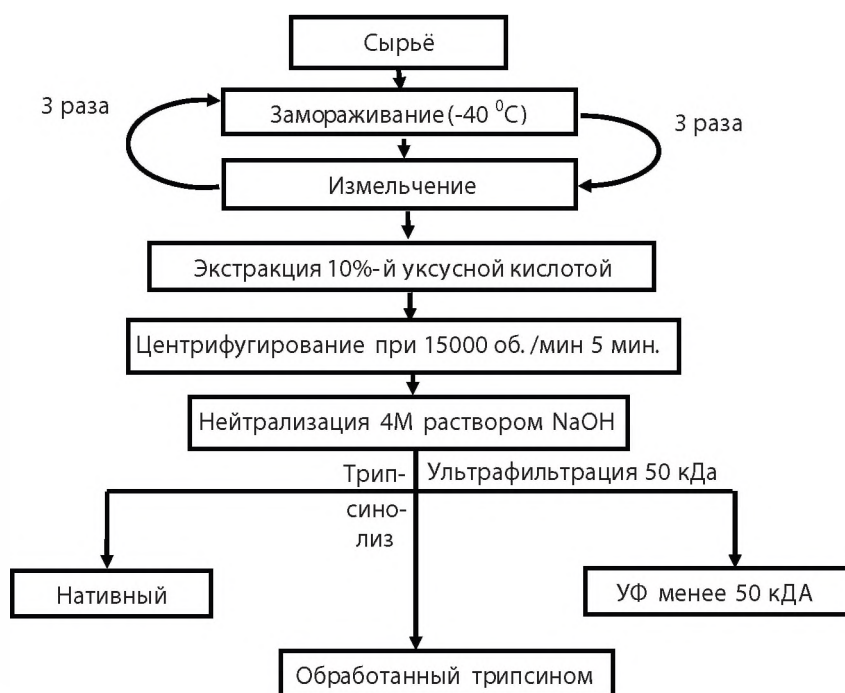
Сырьё

3 раза

Замораживание (-40 $^{0}$C)

3 раза

Измельчение

Экстракция 10%-й уксусной кислотой

Центрифугирование при 15000 об. /мин 5 мин.

Нейтрализация 4M раствором NaOH

Трипсинолиз

Ультрафильтрация 50 кДа

Нативный

УФ менее 50 кДА

Обработанный трипсином